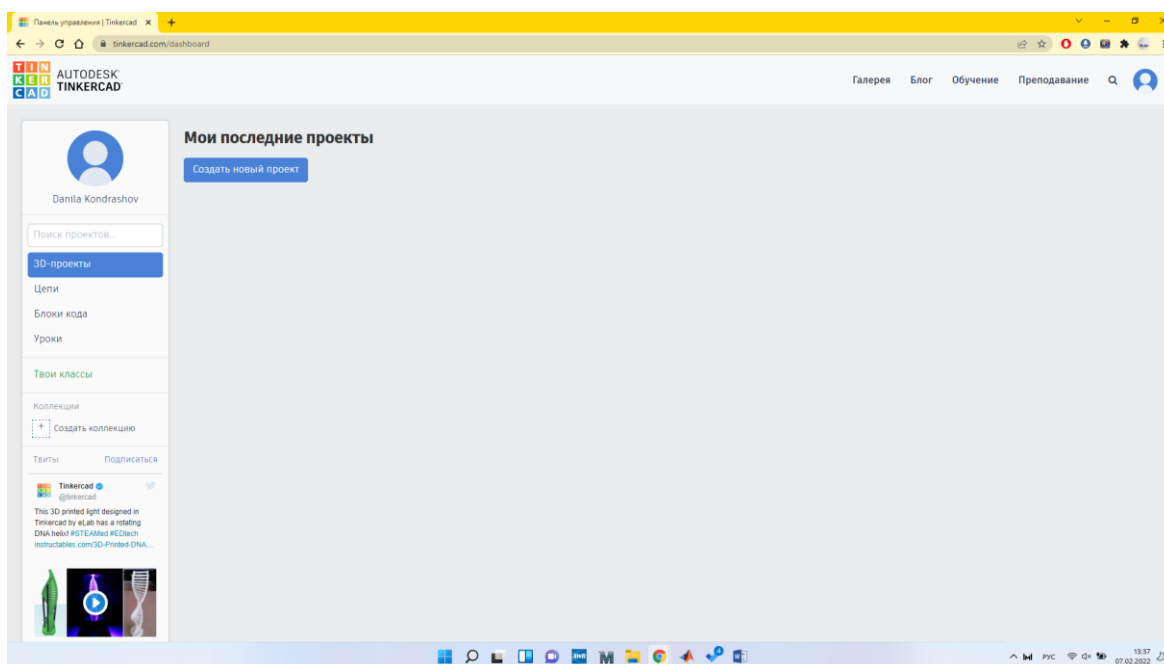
Панель управления | Tinkercad ×
tinkercad.com/dashboard

TIN
KER
CAD
AUTODESK
TINKERCAD

Галерея Блог Обучение Преподавание

Danila Kondrashov

Поиск проектов...

3D-проекты
Цепи
Блоки кода
Уроки

Твои классы

Коллекции
+ Создать коллекцию

Твиты Подписаться

Tinkercad
@tinkercad
This 3D printed light designed in Tinkercad by eLab has a rotating DNA helix! #STEAMed #EDtech instructables.com/3D-Printed-DNA...

Мои последние проекты
Создать новый проект

РУС 13:37 07.02.2022